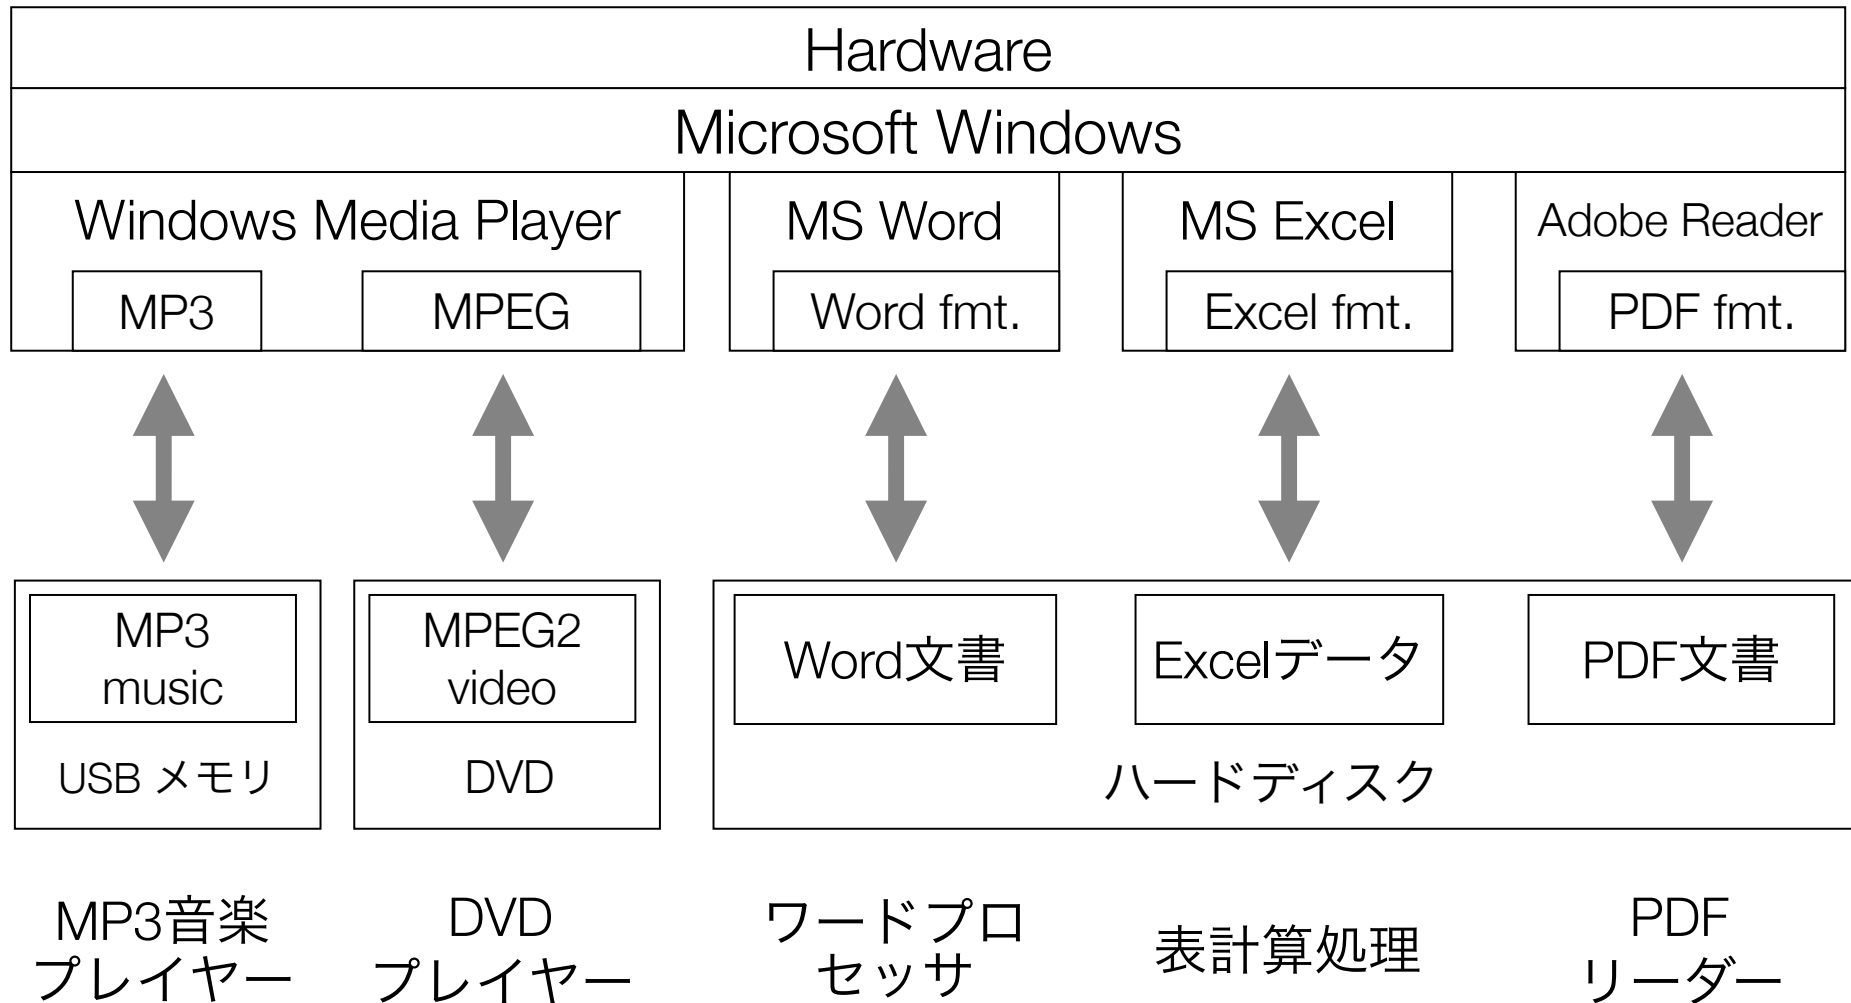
Hardware

Microsoft Windows

Windows Media Player

MP3

MPEG

MS Word

Word fmt.

MS Excel

Excel fmt.

Adobe Reader

PDF fmt.

MP3 music

USB メモリ

MPEG2 video

DVD

Word文書

Excelデータ

PDF文書

ハードディスク

MP3音楽プレイヤー

DVDプレイヤー

ワードプロセッサ

表計算処理

PDFリーダー